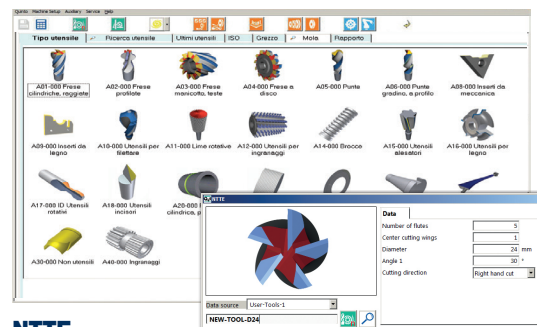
Quota Machine Setup Auxiliary Service Help

Tipo utensile | Ricerca utensile | Ultimi utensili | ISO | Grezzo | Mola | Rapporto

A01-000 Frese cilindriche, raggiate
A02-000 Frese profilate
A03-000 Frese a manicotto, teste
A04-000 Frese a disco
A05-000 Punte
A06-000 Punte gradino, a profilo
A08-000 Inserti da meccanica
A09-000 Inserti da legno
A10-000 Utensili per filettare
A11-000 Lime rotative
A12-000 Utensili per ingranaggi
A14-000 Brocce
A15-000 Utensili alesatori
A16-000 Utensili per legno
A17-000 ID Utensili rotativi
A18-000 Utensili incisori
A20-000 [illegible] cilindrica, p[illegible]
A30-000 Non utensili
A40-000 Ingranaggi

NTTE

Data

| | | |
|---|---|---|
| Number of flutes | 5 | |
| Center cutting wings | 1 | |
| Diameter | 24 | mm |
| Angle 1 | 30 | ° |
| Cutting direction | Right hand cut | |

Data source User-Tools-1
NEW-TOOL-D24

NTTE